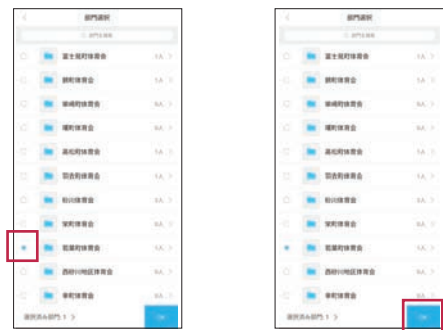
部門選択

部門を検索

富士見町体育会 5人

錦町体育会 5人

泉崎町体育会 6人

曙町体育会 6人

高松町体育会 5人

羽衣町体育会 5人

柏川体育会 5人

栄町体育会 5人

若葉町体育会 6人

西砂川町区体育会 6人

幸町体育会 5人

選択済み部門: 1

OK

部門選択

部門を検索

富士見町体育会 5人

錦町体育会 5人

泉崎町体育会 6人

曙町体育会 6人

高松町体育会 5人

羽衣町体育会 5人

柏川体育会 5人

栄町体育会 5人

若葉町体育会 6人

西砂川町区体育会 6人

幸町体育会 5人

選択済み部門: 1

OK